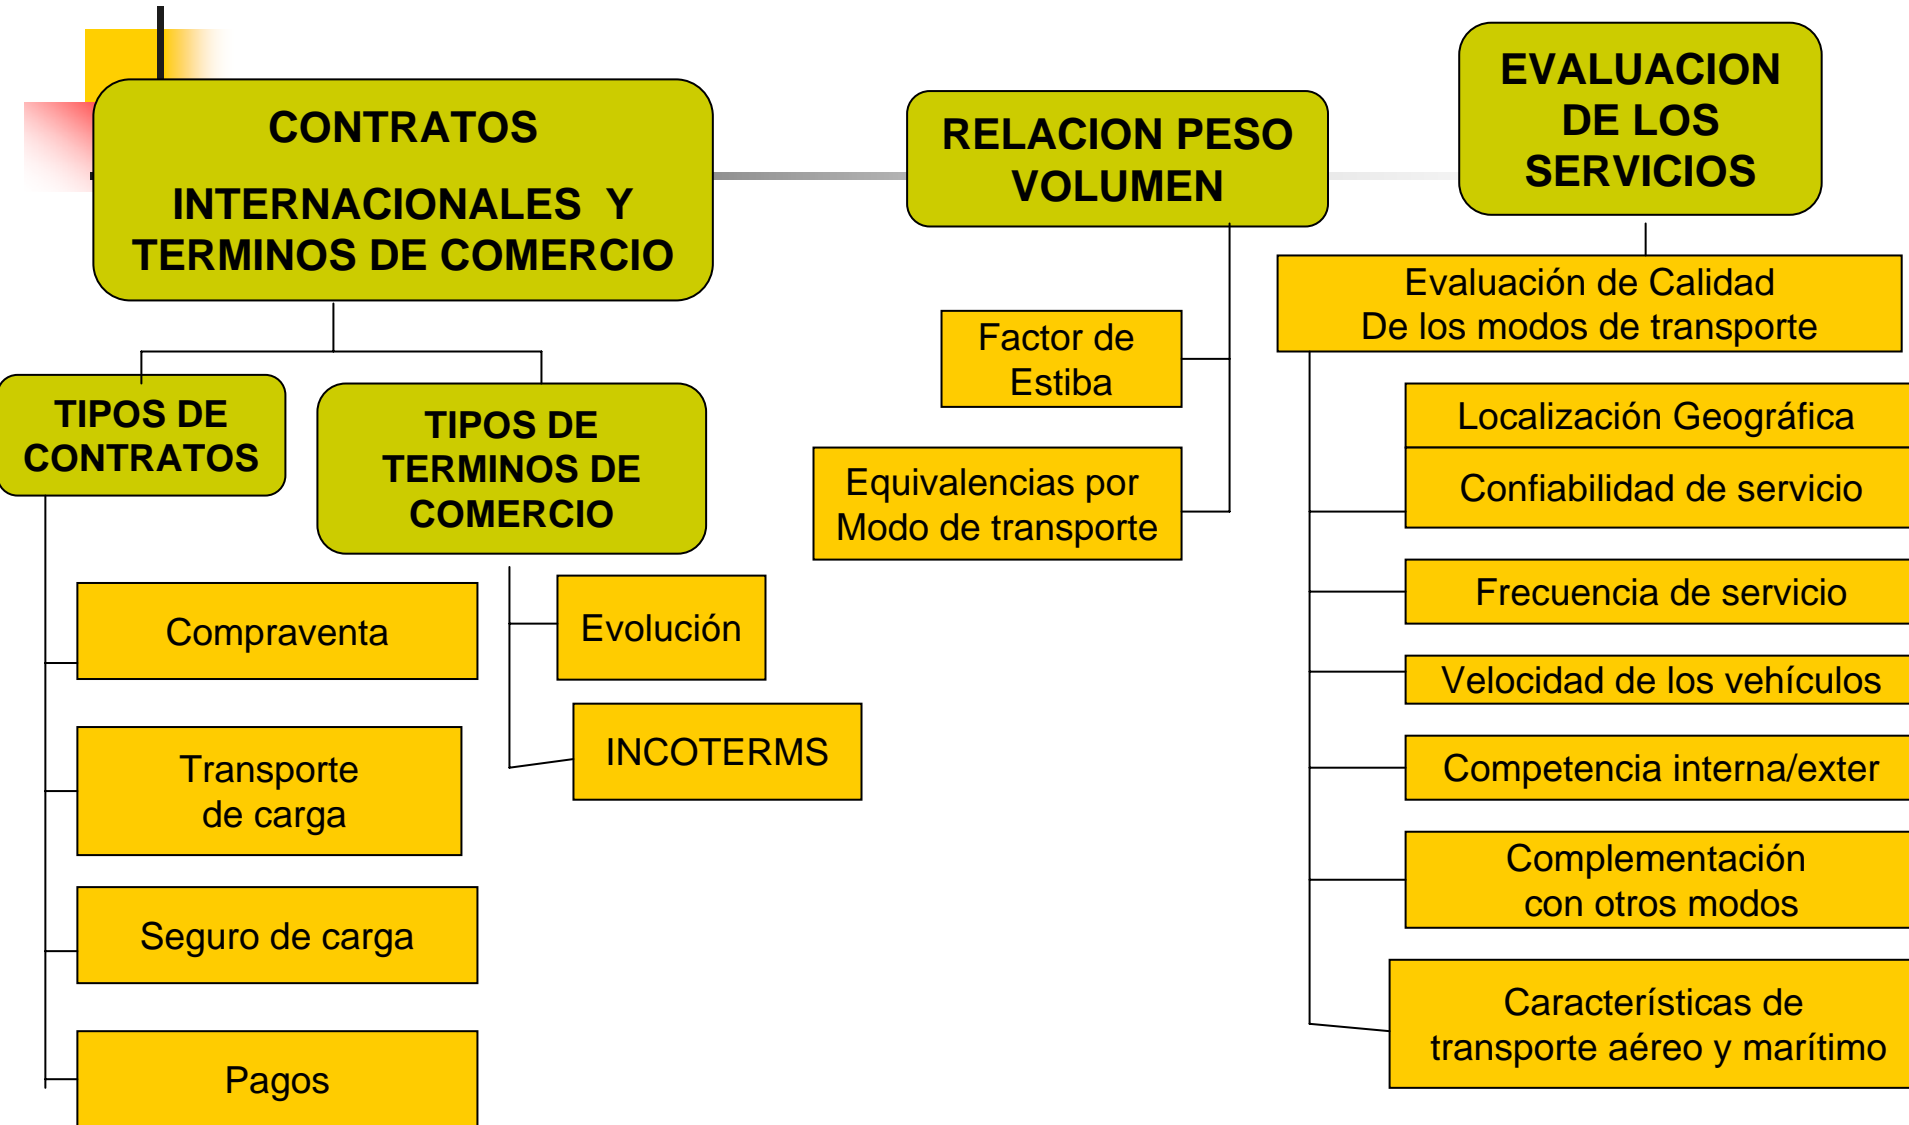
CONTRATOS

INTERNACIONALES Y TERMINOS DE COMERCIO

RELACION PESO VOLUMEN

EVALUACION DE LOS SERVICIOS

TIPOS DE CONTRATOS

TIPOS DE TERMINOS DE COMERCIO

Compraventa

Transporte de carga

Seguro de carga

Pagos

Evolución

INCOTERMS

Factor de Estiba

Equivalencias por Modo de transporte

Evaluación de Calidad De los modos de transporte

Localización Geográfica

Confiabilidad de servicio

Frecuencia de servicio

Velocidad de los vehículos

Competencia interna/exter

Complementación con otros modos

Características de transporte aéreo y marítimo